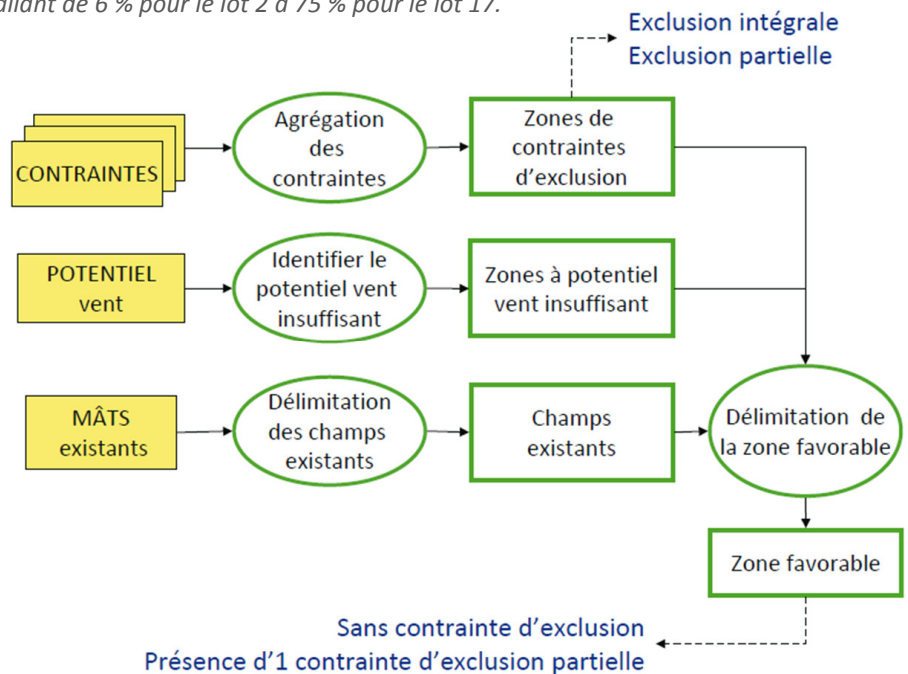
allant de 6 % pour le lot 2 à 75 % pour le lot 17.

Exclusion intégrale
Exclusion partielle

CONTRAINTES

Agrégation des contraintes

Zones de contraintes d'exclusion

POTENTIEL vent

Identifier le potentiel vent insuffisant

Zones à potentiel vent insuffisant

MÂTS existants

Délimitation des champs existants

Champs existants

Délimitation de la zone favorable

Zone favorable

Sans contrainte d'exclusion
Présence d'1 contrainte d'exclusion partielle